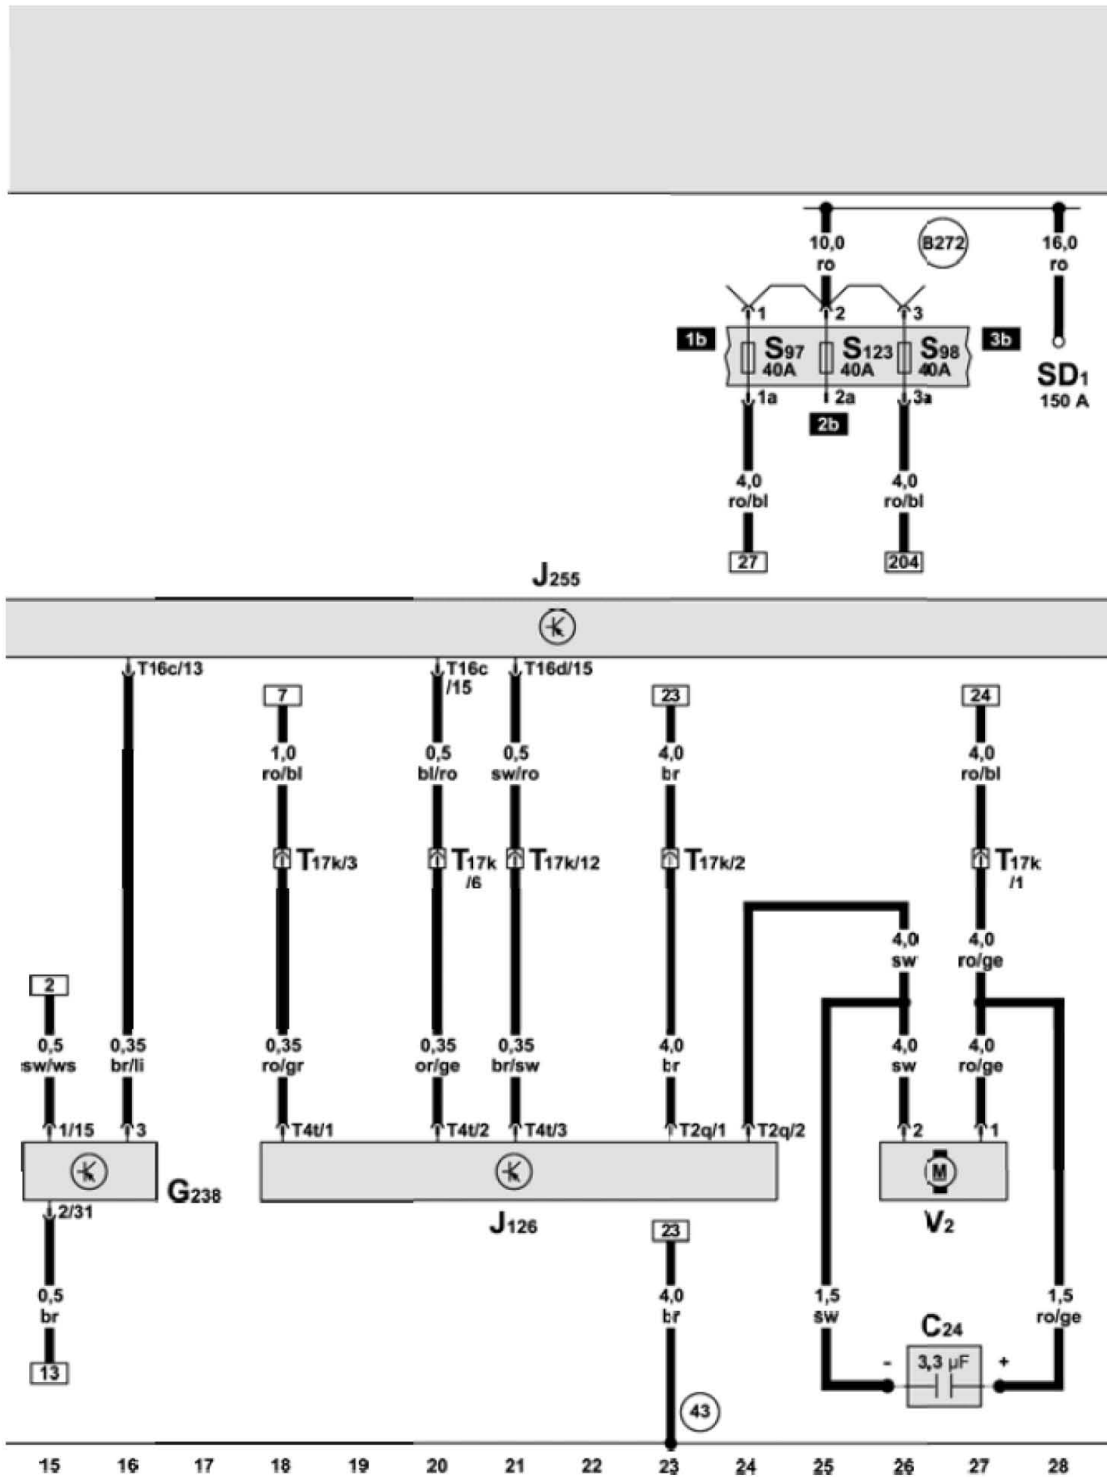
10,0
ro

B272

16,0
ro

1 2 3

1b $S_{97}$ 40A $S_{123}$ 40A $S_{98}$ 40A 3b

1a 2a 3a

2b

$SD_1$
150 A

4,0
ro/bl

4,0
ro/bl

27

204

$J_{255}$

T16c/13

7

T16c /15

T16d/15

23

24

1,0
ro/bl

0,5
bl/ro

0,5
sw/ro

4,0
br

4,0
ro/bl

$T_{17k/3}$

$T_{17k}$ /6

$T_{17k/12}$

$T_{17k/2}$

$T_{17k}$ /1

4,0
sw

4,0
ro/ge

2

0,5
sw/ws

0,35
br/li

0,35
ro/gr

0,35
or/ge

0,35
br/sw

4,0
br

4,0
sw

4,0
ro/ge

1/15

3

T4t/1

T4t/2

T4t/3

T2q/1

T2q/2

2

1

$G_{238}$

2/31

$J_{126}$

$V_2$

23

0,5
br

4,0
br

1,5
sw

$C_{24}$

1,5
ro/ge

- 3,3 µF +

13

43

15 16 17 18 19 20 21 22 23 24 25 26 27 28